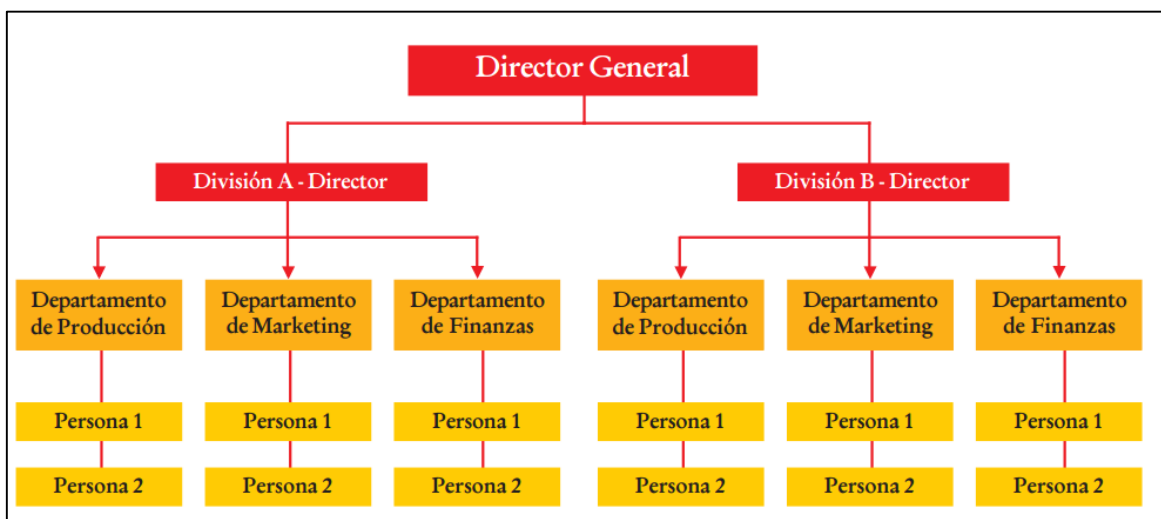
Director General

División A - Director

División B - Director

Departamento de Producción

Persona 1

Persona 2

Departamento de Marketing

Persona 1

Persona 2

Departamento de Finanzas

Persona 1

Persona 2

Departamento de Producción

Persona 1

Persona 2

Departamento de Marketing

Persona 1

Persona 2

Departamento de Finanzas

Persona 1

Persona 2